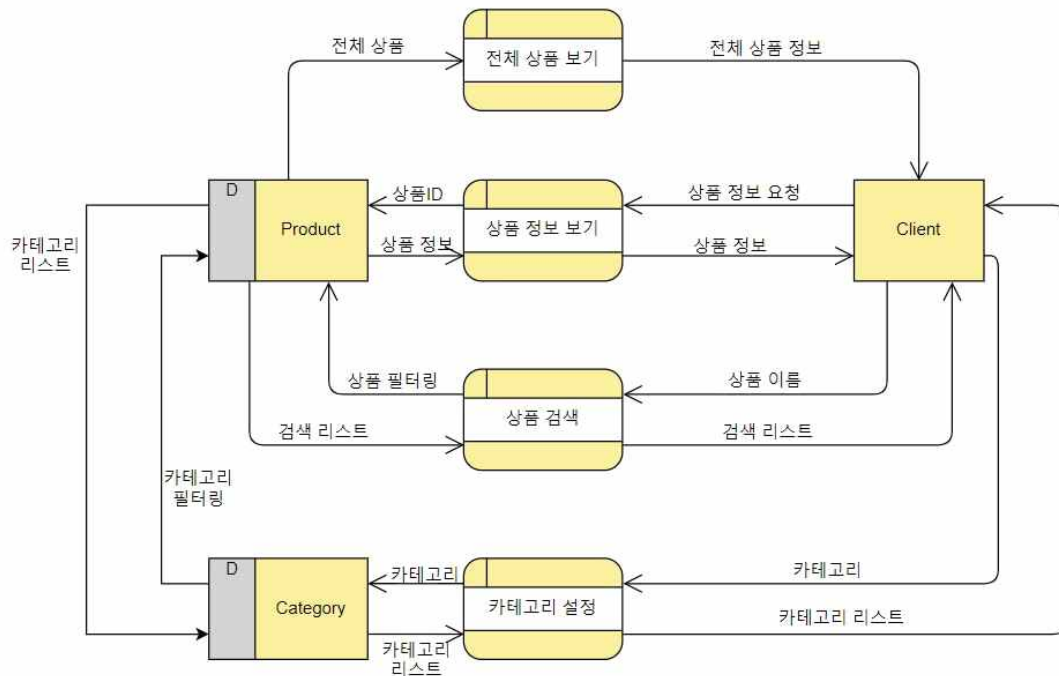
전체 상품

전체 상품 보기

전체 상품 정보

D

Product

상품ID

상품 정보

상품 정보 보기

상품 정보 요청

상품 정보

Client

카테고리 리스트

상품 필터링

상품 검색

상품 이름

검색 리스트

검색 리스트

카테고리 필터링

D

Category

카테고리

카테고리 설정

카테고리

카테고리 리스트

카테고리 리스트